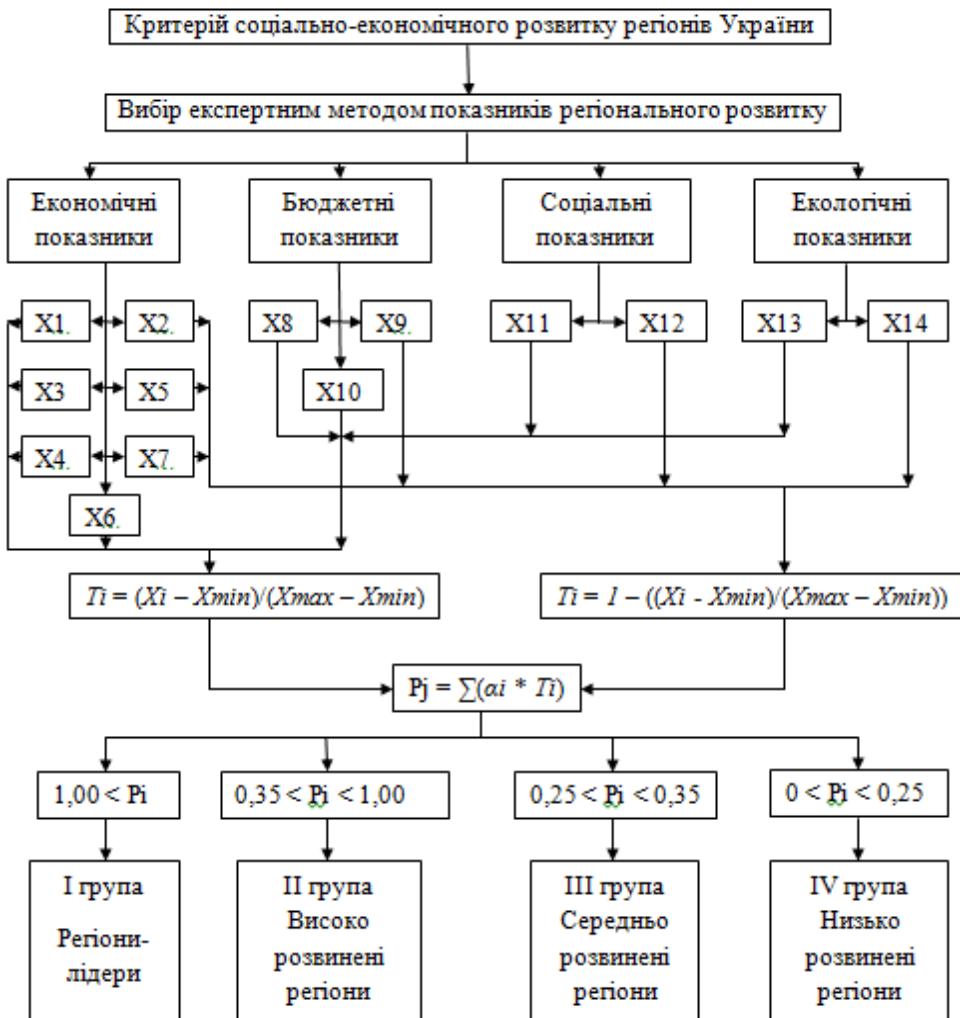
Критерій соціально-економічного розвитку регіонів України

Вибір експертним методом показників регіонального розвитку

Економічні показники

Бюджетні показники

Соціальні показники

Екологічні показники

X1.

X2.

X8

X9.

X11

X12

X13

X14

X3

X5

X10

X4.

X7.

X6.

$Ti = (Xi - Xmin)/(Xmax - Xmin)$

$Ti = 1 - ((Xi - Xmin)/(Xmax - Xmin))$

$Pj = \sum(ai * Ti)$

$1,00 < Pi$

$0,35 < Pj < 1,00$

$0,25 < Pj < 0,35$

$0 < Pj < 0,25$

I група Регіони-лідери

II група Високо розвинені регіони

III група Середньо розвинені регіони

IV група Низько розвинені регіони